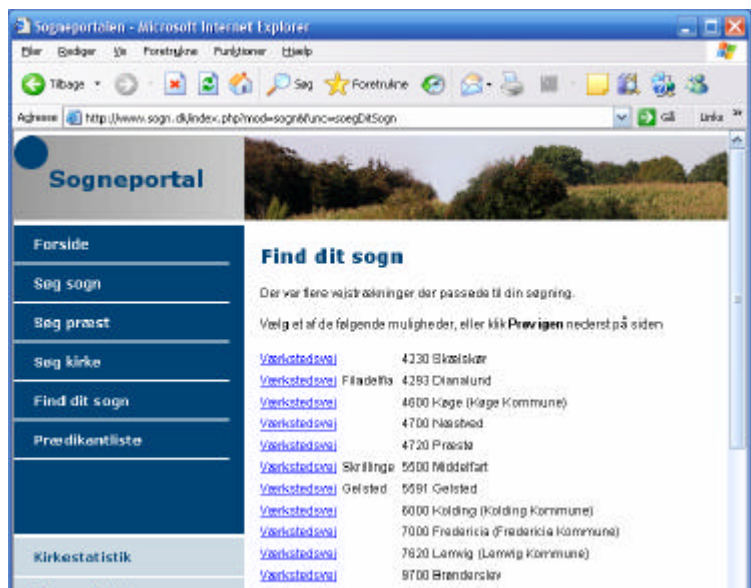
Sogneportalen - Microsoft Internet Explorer

Filer Rediger Vis Foretrukne Funktioner Hjælp

Tilbage Søg Foretrukne

Adresse http://www.sogn.dk/index.php?mod=sogn&func=soegDitSogn Gå Links »

Sogneportal

Forside
Søg sogn
Søg præst
Søg kirke
Find dit sogn
Prædikantliste

Kirkestatistik

Find dit sogn

Der var flere vejstrækninger der passede til din søgning.

Vælg et af de følgende muligheder, eller klik **Prøv igen** nederst på siden

| | | |
|---|---|---|
| Værkstedsvej | | 4230 Skælskør |
| Værkstedsvej | Filadelfia | 4293 Dianalund |
| Værkstedsvej | | 4600 Køge (Køge Kommune) |
| Værkstedsvej | | 4700 Næstved |
| Værkstedsvej | | 4720 Præstø |
| Værkstedsvej | Skrillinge | 5500 Middelfart |
| Værkstedsvej | Gelsted | 5591 Gelsted |
| Værkstedsvej | | 6000 Kolding (Kolding Kommune) |
| Værkstedsvej | | 7000 Fredericia (Fredericia Kommune) |
| Værkstedsvej | | 7620 Lemvig (Lemvig Kommune) |
| Værkstedsvej | | 9700 Brønderslev |